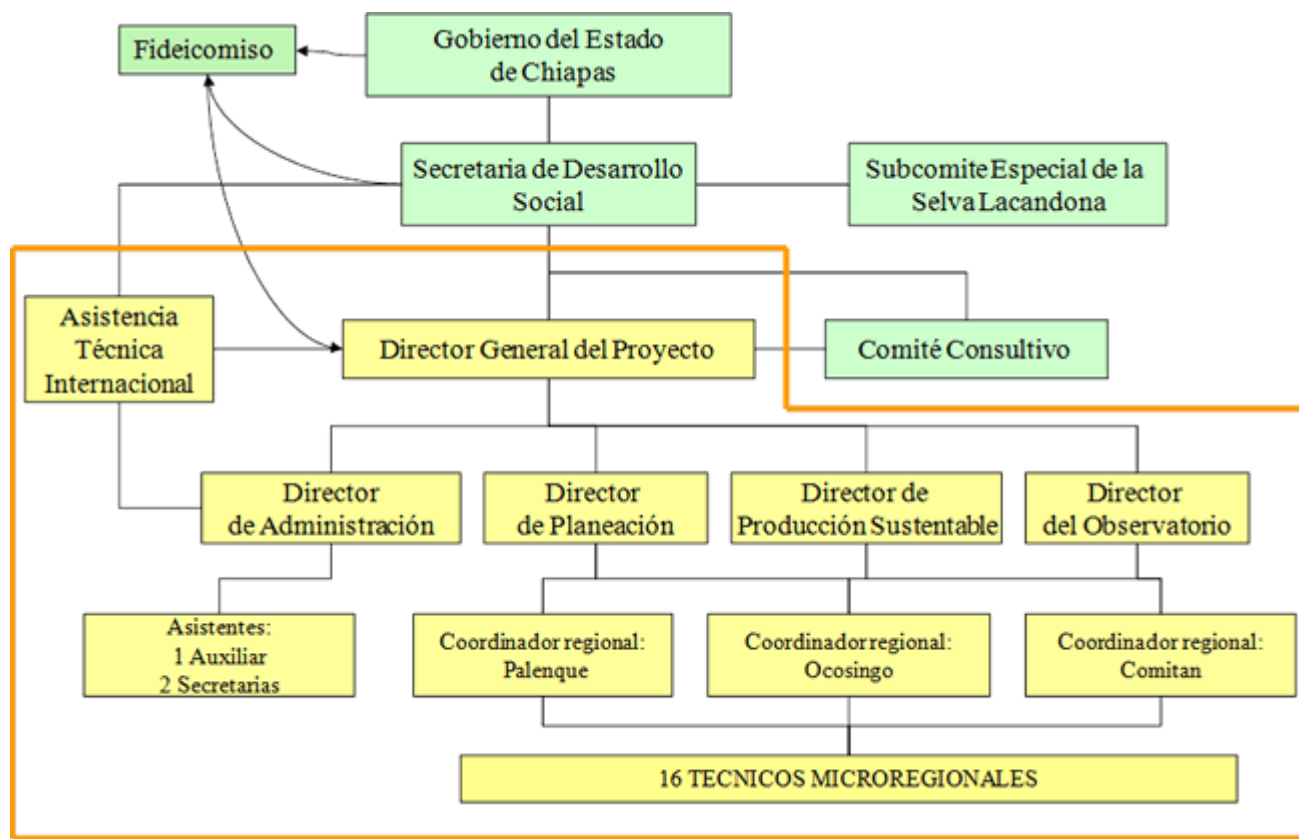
Fideicomiso

Gobierno del Estado de Chiapas

Secretaria de Desarrollo Social

Subcomite Especial de la Selva Lacandona

Asistencia Técnica Internacional

Director General del Proyecto

Comité Consultivo

Director de Administración

Director de Planeación

Director de Producción Sustentable

Director del Observatorio

Asistentes:
1 Auxiliar
2 Secretarias

Coordinador regional: Palenque

Coordinador regional: Ocosingo

Coordinador regional: Comitan

16 TECNICOS MICROREGIONALES